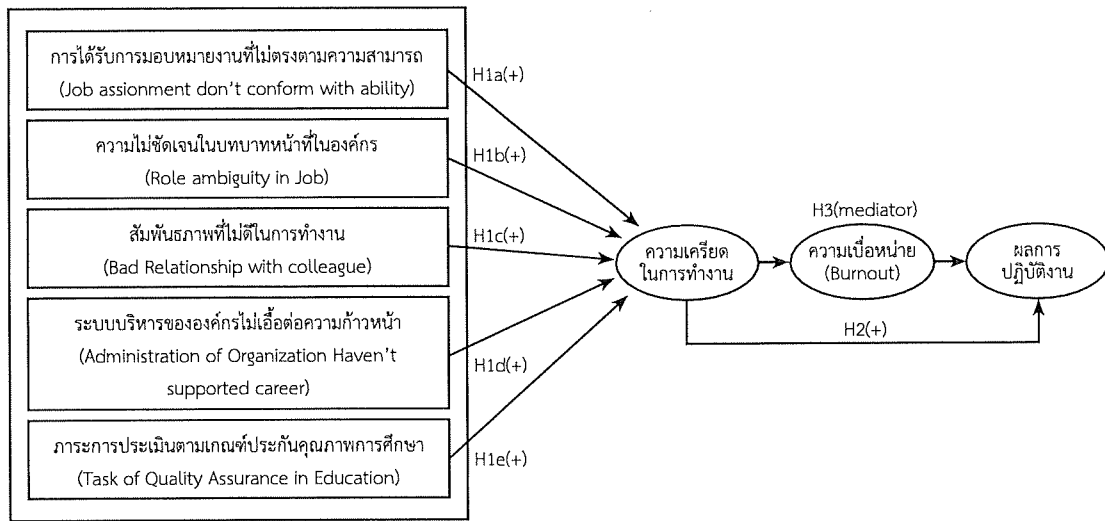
การได้รับการมอบหมายงานที่ไม่ตรงตามความสามารถ
(Job assionment don't conform with ability)

ความไม่ชัดเจนในบทบาทหน้าที่ในองค์กร
(Role ambiguity in Job)

สัมพันธภาพที่ไม่ดีในการทำงาน
(Bad Relationship with colleague)

ระบบบริหารขององค์กรไม่เอื้อต่อความก้าวหน้า
(Administration of Organization Haven't supported career)

ภาระการประเมินตามเกณฑ์ประกันคุณภาพการศึกษา
(Task of Quality Assurance in Education)

H1a(+)

H1b(+)

H1c(+)

H1d(+)

H1e(+)

ความเครียดในการทำงาน

H3(mediator)

ความเบื่อหน่าย
(Burnout)

ผลการปฏิบัติงาน

H2(+)